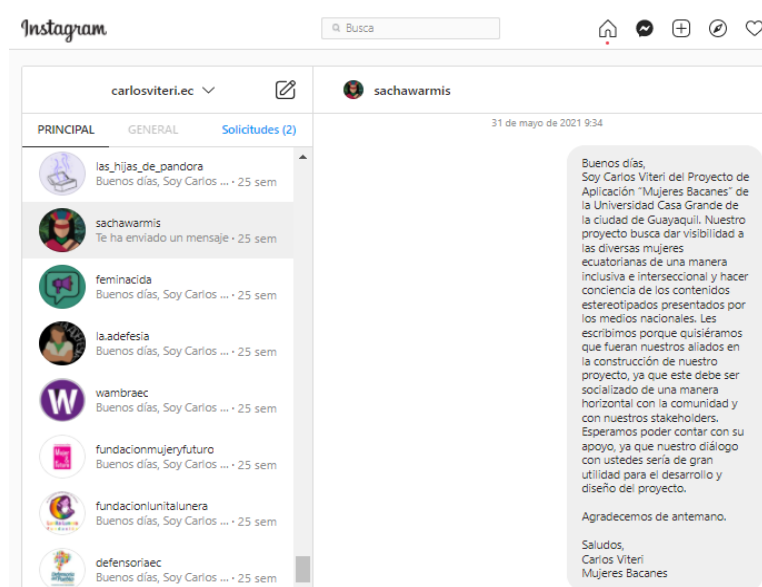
Instagram

Busca

carlosviteri.ec

sachawarmis

PRINCIPAL GENERAL Solicitudes (2)

las_hijas_de_pandora
Buenos días, Soy Carlos ... • 25 sem

sachawarmis
Te ha enviado un mensaje • 25 sem

feminacida
Buenos días, Soy Carlos ... • 25 sem

la.adefesia
Buenos días, Soy Carlos ... • 25 sem

wambraec
Buenos días, Soy Carlos ... • 25 sem

fundacionmujeryfuturo
Buenos días, Soy Carlos ... • 25 sem

fundacionlunitalunera
Buenos días, Soy Carlos ... • 25 sem

defensoriaec
Buenos días, Soy Carlos ... • 25 sem

31 de mayo de 2021 9:34

Buenos días,
Soy Carlos Viteri del Proyecto de Aplicación "Mujeres Bacanes" de la Universidad Casa Grande de la ciudad de Guayaquil. Nuestro proyecto busca dar visibilidad a las diversas mujeres ecuatorianas de una manera inclusiva e interseccional y hacer conciencia de los contenidos estereotipados presentados por los medios nacionales. Les escribimos porque quisiéramos que fueran nuestros aliados en la construcción de nuestro proyecto, ya que este debe ser socializado de una manera horizontal con la comunidad y con nuestros stakeholders. Esperamos poder contar con su apoyo, ya que nuestro diálogo con ustedes sería de gran utilidad para el desarrollo y diseño del proyecto.

Agradecemos de antemano.

Saludos,
Carlos Viteri
Mujeres Bacanes